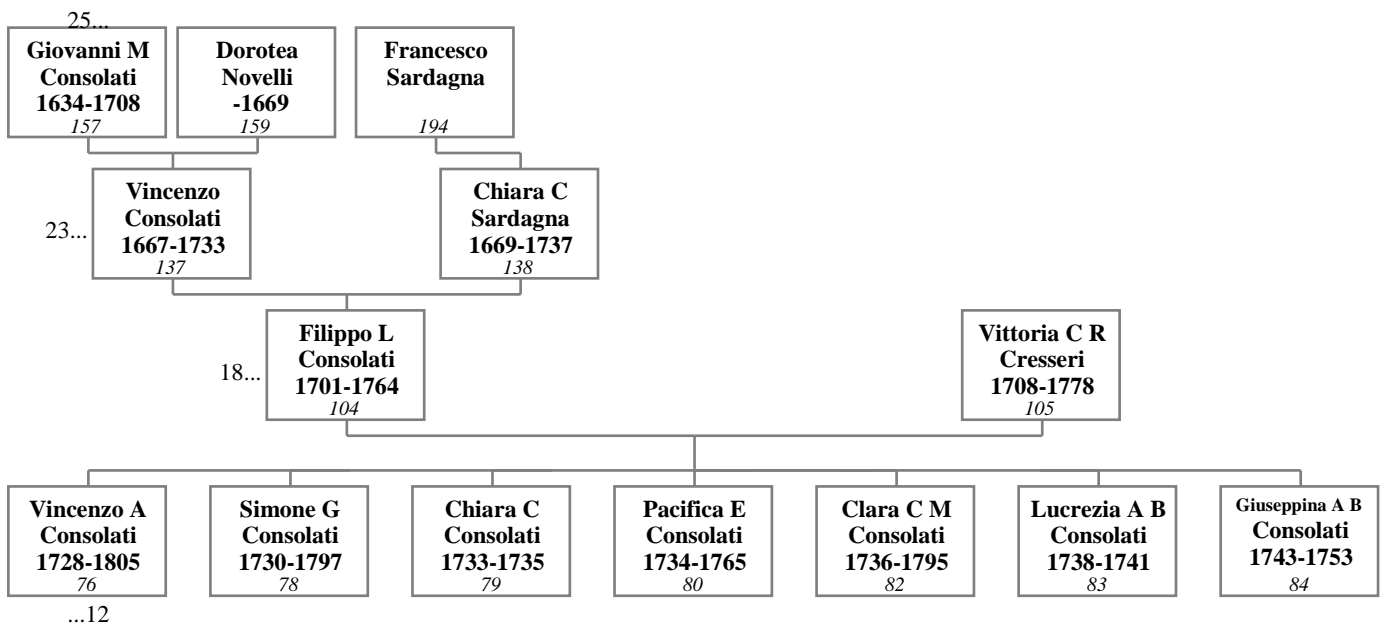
25...

Giovanni M Consolati 1634-1708 157

Dorotea Novelli -1669 159

Francesco Sardagna 194

23...

Vincenzo Consolati 1667-1733 137

Chiara C Sardagna 1669-1737 138

18...

Filippo L Consolati 1701-1764 104

Vittoria C R Cresseri 1708-1778 105

Vincenzo A Consolati 1728-1805 76

...12

Simone G Consolati 1730-1797 78

Chiara C Consolati 1733-1735 79

Pacifica E Consolati 1734-1765 80

Clara C M Consolati 1736-1795 82

Lucrezia A B Consolati 1738-1741 83

Giuseppina A B Consolati 1743-1753 84